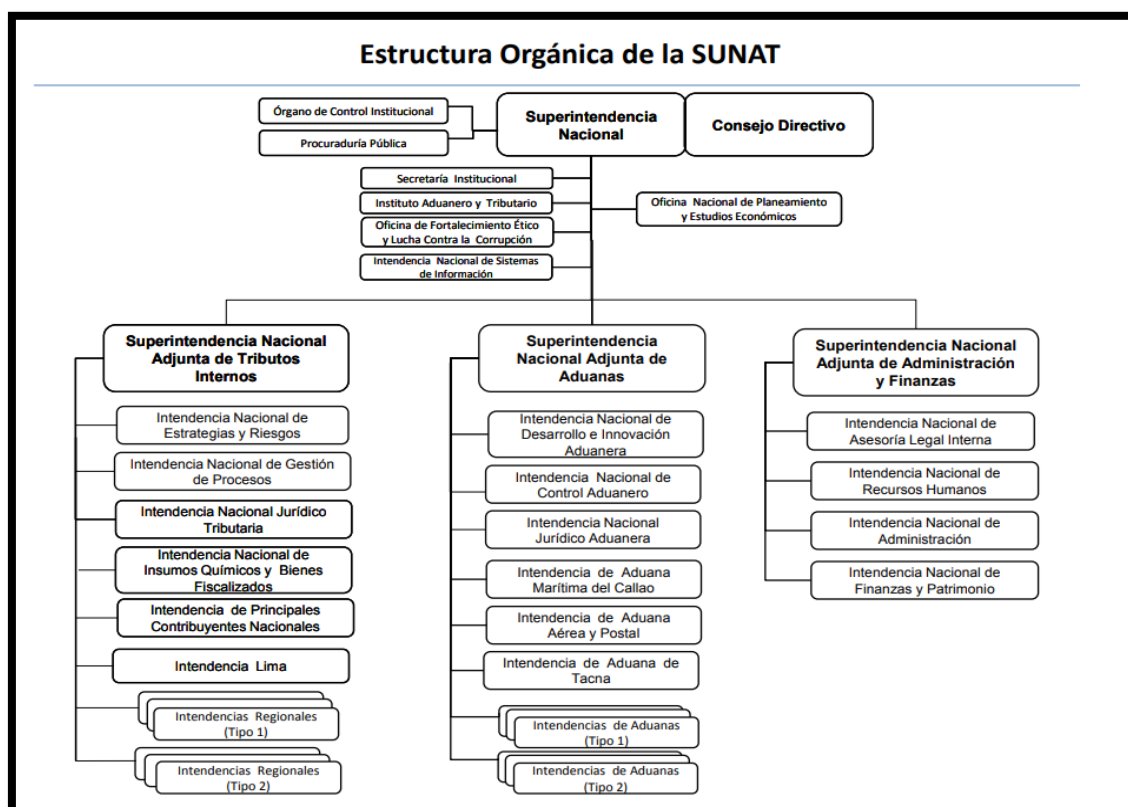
Estructura Orgánica de la SUNAT

Órgano de Control Institucional

Procuraduría Pública

Superintendencia Nacional

Consejo Directivo

Secretaría Institucional

Instituto Aduanero y Tributario

Oficina de Fortalecimiento Ético y Lucha Contra la Corrupción

Intendencia Nacional de Sistemas de Información

Oficina Nacional de Planeamiento y Estudios Económicos

Superintendencia Nacional Adjunta de Tributos Internos

Intendencia Nacional de Estrategias y Riesgos

Intendencia Nacional de Gestión de Procesos

Intendencia Nacional Jurídico Tributaria

Intendencia Nacional de Insumos Químicos y Bienes Fiscalizados

Intendencia de Principales Contribuyentes Nacionales

Intendencia Lima

Intendencias Regionales (Tipo 1)

Intendencias Regionales (Tipo 2)

Superintendencia Nacional Adjunta de Aduanas

Intendencia Nacional de Desarrollo e Innovación Aduanera

Intendencia Nacional de Control Aduanero

Intendencia Nacional Jurídico Aduanera

Intendencia de Aduana Marítima del Callao

Intendencia de Aduana Aérea y Postal

Intendencia de Aduana de Tacna

Intendencias de Aduanas (Tipo 1)

Intendencias de Aduanas (Tipo 2)

Superintendencia Nacional Adjunta de Administración y Finanzas

Intendencia Nacional de Asesoría Legal Interna

Intendencia Nacional de Recursos Humanos

Intendencia Nacional de Administración

Intendencia Nacional de Finanzas y Patrimonio